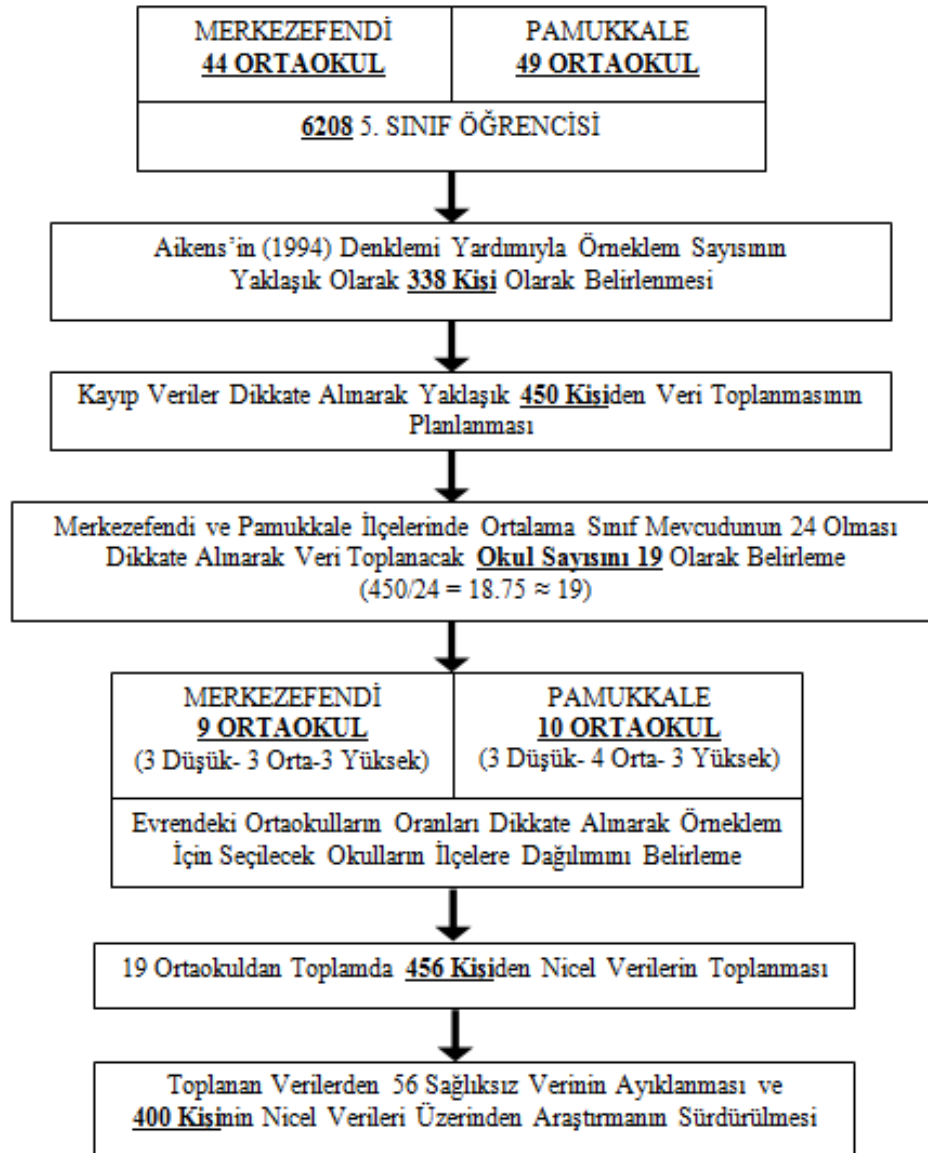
MERKEZEFENDİ
44 ORTAOKUL

PAMUKKALE
49 ORTAOKUL

6208 5. SINIF ÖĞRENCİSİ

Aikens'in (1994) Denklemi Yardımıyla Örneklem Sayısının Yaklaşık Olarak 338 Kişi Olarak Belirlenmesi

Kayıp Veriler Dikkate Alınarak Yaklaşık 450 Kişiden Veri Toplanmasının Planlanması

Merkezefendi ve Pamukkale İlçelerinde Ortalama Sınıf Mevcudunun 24 Olması Dikkate Alınarak Veri Toplanacak Okul Sayısını 19 Olarak Belirleme (450/24 = 18.75 ≈ 19)

MERKEZEFENDİ
9 ORTAOKUL
(3 Düşük- 3 Orta-3 Yüksek)

PAMUKKALE
10 ORTAOKUL
(3 Düşük- 4 Orta- 3 Yüksek)

Evrendeki Ortaokulların Oranları Dikkate Alınarak Örneklem İçin Seçilecek Okulların İlçelere Dağılımını Belirleme

19 Ortaokuldan Toplamda 456 Kişiden Nicel Verilerin Toplanması

Toplanan Verilerden 56 Sağlıksız Verinin Ayıklanması ve 400 Kişinin Nicel Verileri Üzerinden Araştırmanın Sürdürülmesi